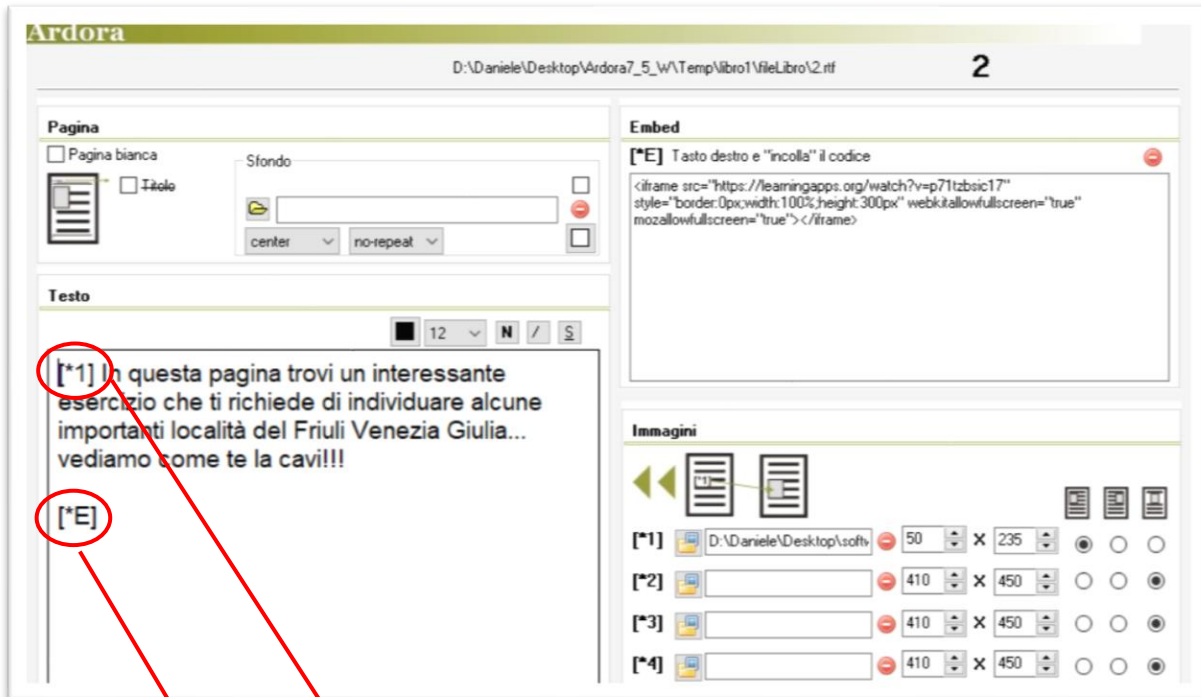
Ardora

D:\Daniele\Desktop\Ardora7_5_W\Temp\libro1\fileLibro\2.rtf

2

Pagina

Pagina bianca

Titolo

Sfondo

center

no-repeat

Embed

[*E] Tasto destro e "incolla" il codice

<iframe src="https://learningapps.org/watch?v=p71tzbsic17" style="border:0px;width:100%;height:300px" webkitallowfullscreen="true" mozallowfullscreen="true"></iframe>

Testo

12 N / S

[*1] In questa pagina trovi un interessante esercizio che ti richiede di individuare alcune importanti località del Friuli Venezia Giulia... vediamo come te la cavi!!!

[*E]

Immagini

[*1] D:\Daniele\Desktop\softv 50 X 235

[*2] 410 X 450

[*3] 410 X 450

[*4] 410 X 450